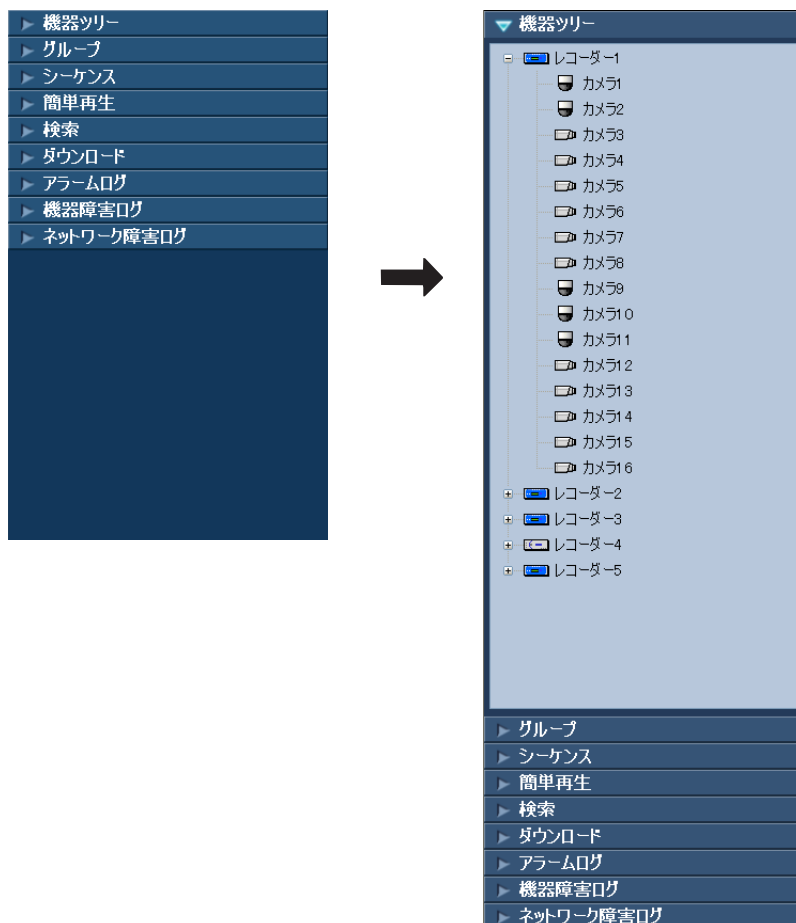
機器ツリー
グループ
シーケンス
簡単再生
検索
ダウンロード
アラームログ
機器障害ログ
ネットワーク障害ログ

機器ツリー
レコーダー1
カメラ1
カメラ2
カメラ3
カメラ4
カメラ5
カメラ6
カメラ7
カメラ8
カメラ9
カメラ10
カメラ11
カメラ12
カメラ13
カメラ14
カメラ15
カメラ16
レコーダー2
レコーダー3
レコーダー4
レコーダー5
グループ
シーケンス
簡単再生
検索
ダウンロード
アラームログ
機器障害ログ
ネットワーク障害ログ